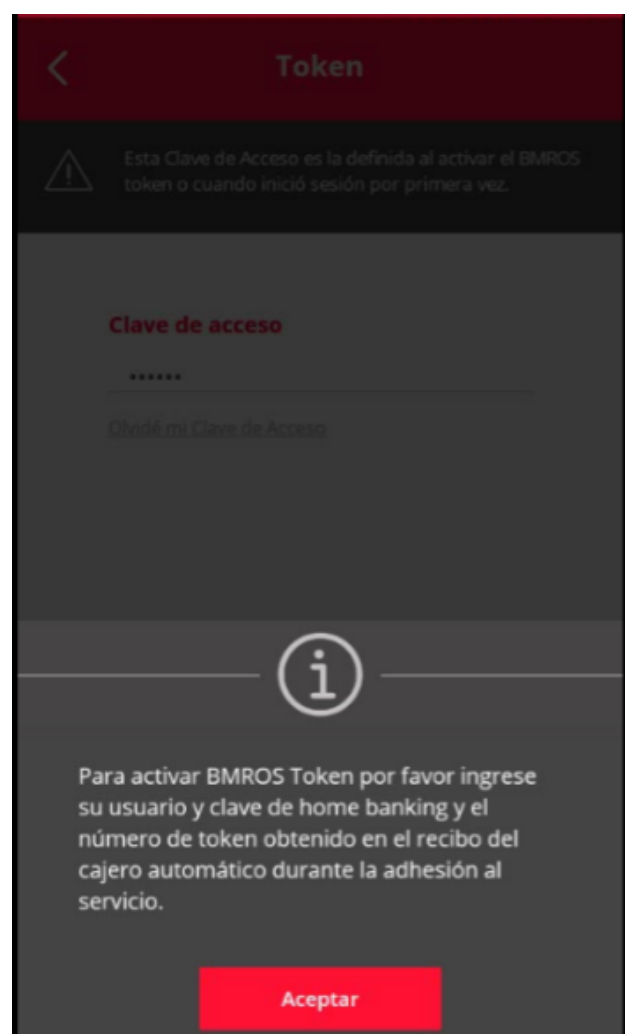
Token

Esta Clave de Acceso es la definida al activar el BMROS token o cuando inició sesión por primera vez.

Clave de acceso

••••••

Olvidé mi Clave de Acceso

Para activar BMROS Token por favor ingrese su usuario y clave de home banking y el número de token obtenido en el recibo del cajero automático durante la adhesión al servicio.

Aceptar